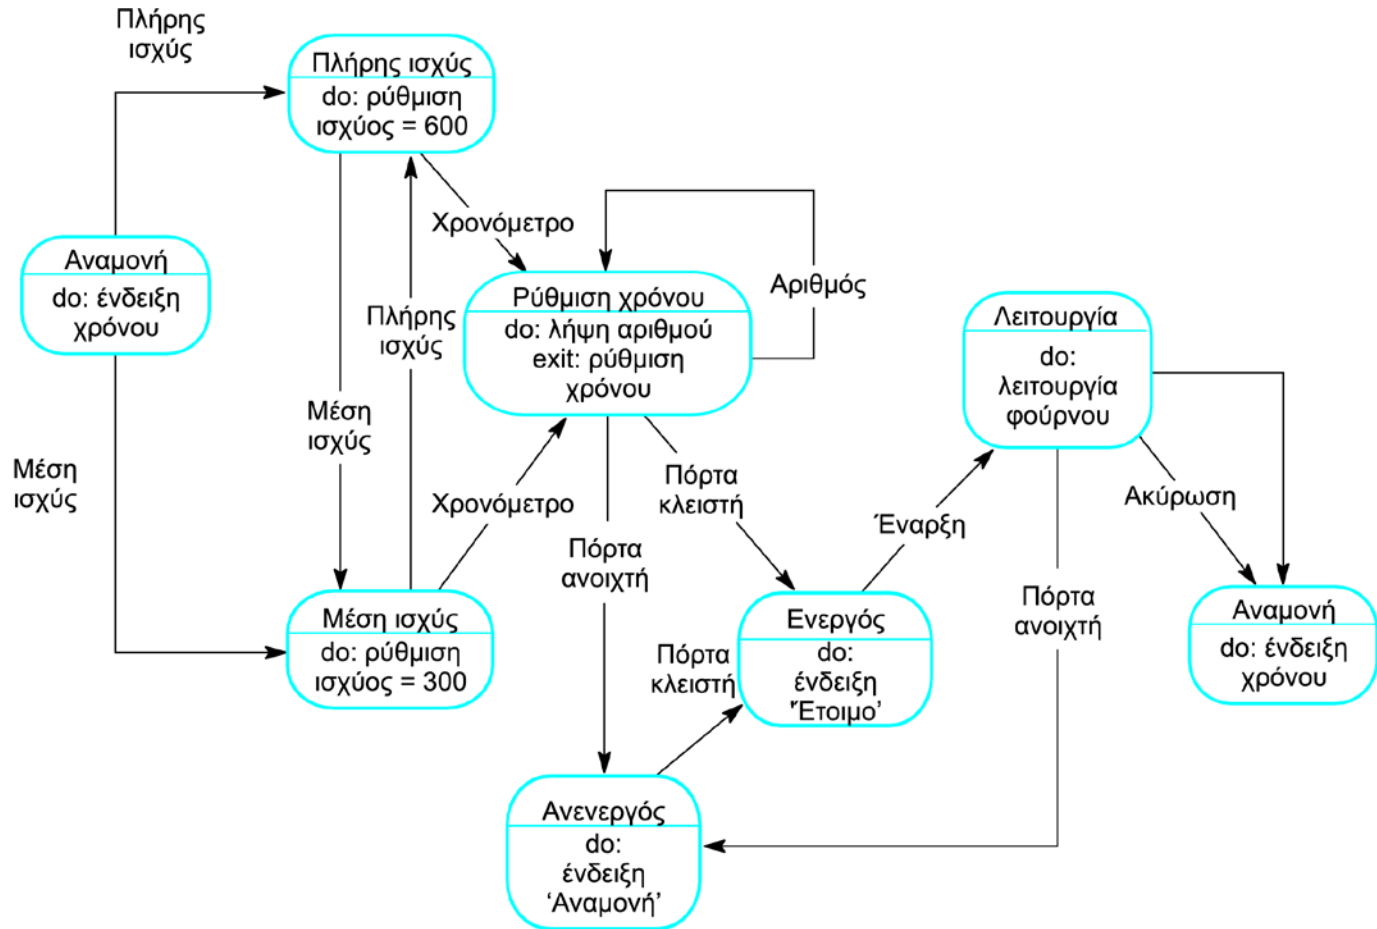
Πλήρης ισχύς

Πλήρης ισχύς
do: ρύθμιση ισχύος = 600

Χρονόμετρο

Αριθμός

Αναμονή
do: ένδειξη χρόνου

Πλήρης ισχύς

Ρύθμιση χρόνου
do: λήψη αριθμού
exit: ρύθμιση χρόνου

Λειτουργία
do: λειτουργία φούρνου

Μέση ισχύς

Μέση ισχύς

Πόρτα κλειστή

Χρονόμετρο

Ακύρωση

Έναρξη

Πόρτα ανοιχτή

Πόρτα ανοιχτή

Μέση ισχύς
do: ρύθμιση ισχύος = 300

Ενεργός
do: ένδειξη 'Έτοιμο'

Αναμονή
do: ένδειξη χρόνου

Πόρτα κλειστή

Ανενεργός
do: ένδειξη 'Αναμονή'